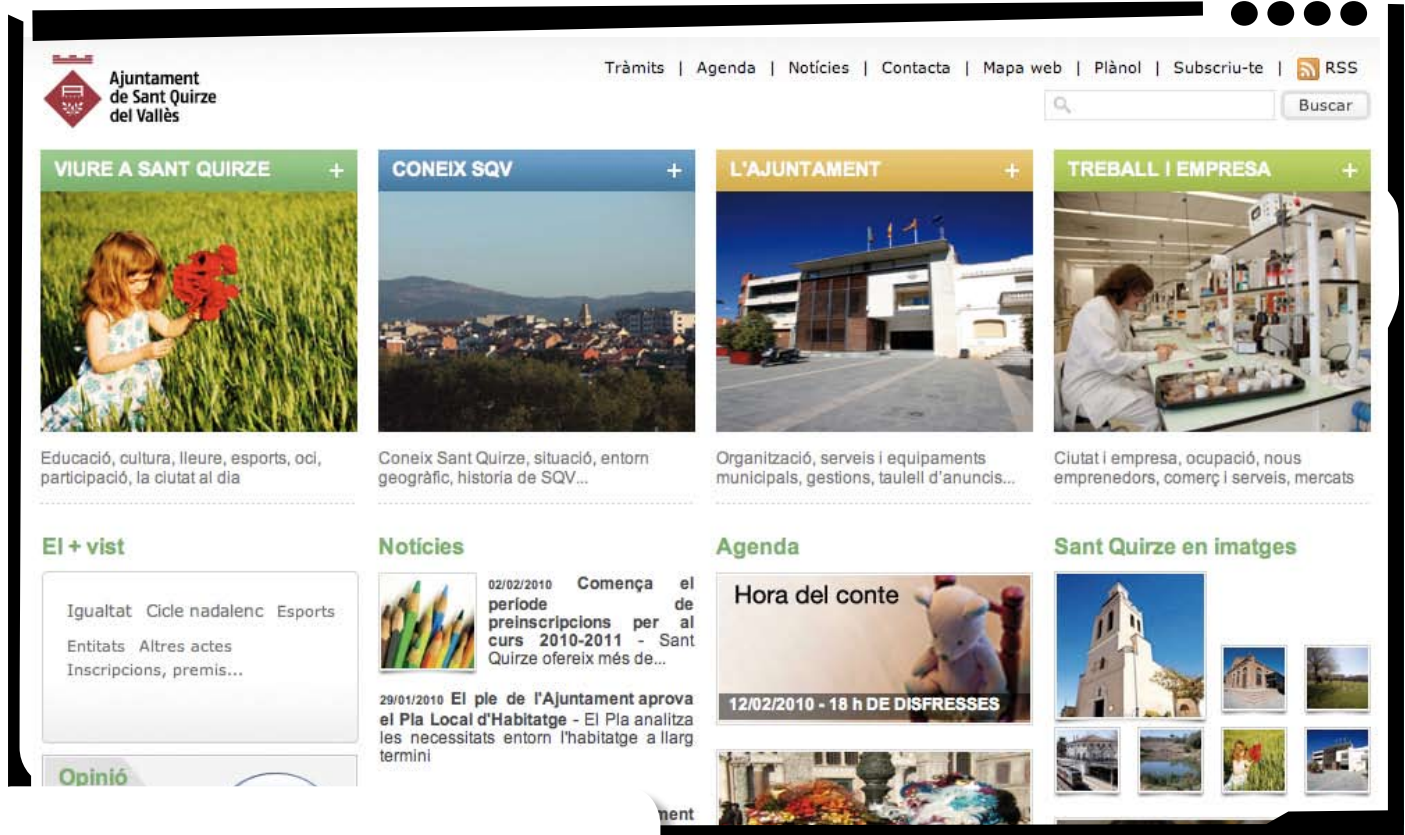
Ajuntament de Sant Quirze del Vallès

Tràmits | Agenda | Notícies | Contacta | Mapa web | Plànol | Subscriu-te | RSS

Buscar

VIURE A SANT QUIRZE +

Educació, cultura, lleure, esports, oci, participació, la ciutat al dia

CONEIX SQV +

Coneix Sant Quirze, situació, entorn geogràfic, història de SQV...

L'AJUNTAMENT +

Organització, serveis i equipaments municipals, gestions, taulell d'anuncis...

TREBALL I EMPRESA +

Ciutat i empresa, ocupació, nous emprenedors, comerç i serveis, mercats

El + vist

Igualtat Cicle nadalenc Esports Entitats Altres actes Inscripcions, premis...

Opinió

Notícies

02/02/2010 Comença el període de preinscripcions per al curs 2010-2011 - Sant Quirze ofereix més de...

29/01/2010 El ple de l'Ajuntament aprova el Pla Local d'Habitatge - El Pla analitza les necessitats entorn l'habitatge a llarg termini

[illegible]ment

Agenda

Hora del conte

12/02/2010 - 18 h DE DISFRESSES

Sant Quirze en imatges